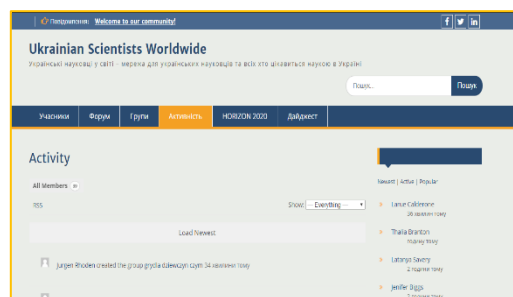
Подивитися: Welcome to our community!

f in

Ukrainian Scientists Worldwide

Українські науковці у світі - мережа для українських науковців та всіх хто цікавиться наукою в Україні

Пошук...
Пошук

Учасники
Форум
Групи
Активність
HORIZON 2020
Дайджест

Activity

All Members 355

RSS

Show: — Everything —

Load Newest

Jurgen Rhoden created the group grycla dalewcayn clym 34 хвилини тому

Newest | Active | Popular

Lanue Calderone
36 хвилин тому

Thalia Branton
годину тому

Latanya Savery
2 години тому

Jenifer Diggs
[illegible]